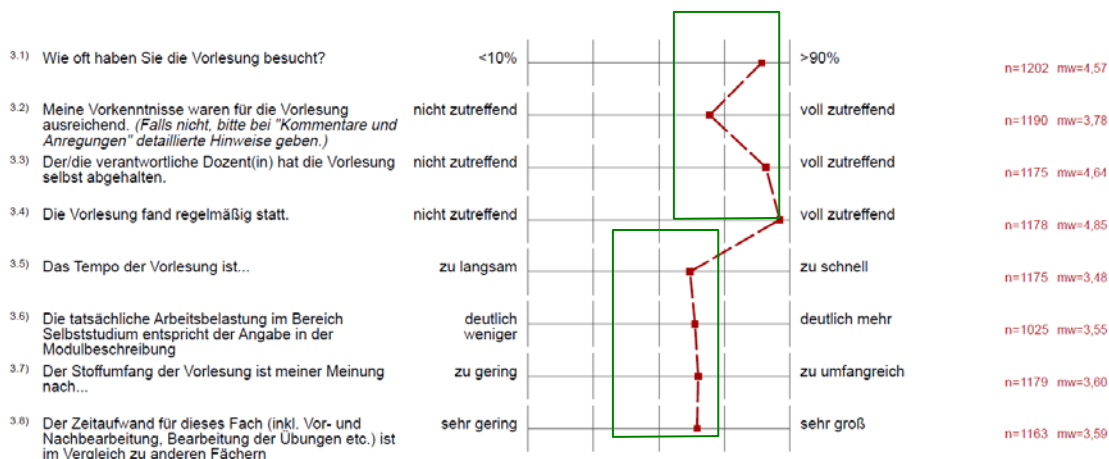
3.1) Wie oft haben Sie die Vorlesung besucht? <10% >90% n=1202 mw=4,57

3.2) Meine Vorkenntnisse waren für die Vorlesung ausreichend. (Falls nicht, bitte bei "Kommentare und Anregungen" detaillierte Hinweise geben.) nicht zutreffend voll zutreffend n=1190 mw=3,78

3.3) Der/die verantwortliche Dozent(in) hat die Vorlesung selbst abgehalten. nicht zutreffend voll zutreffend n=1175 mw=4,64

3.4) Die Vorlesung fand regelmäßig statt. nicht zutreffend voll zutreffend n=1178 mw=4,85

3.5) Das Tempo der Vorlesung ist... zu langsam zu schnell n=1175 mw=3,48

3.6) Die tatsächliche Arbeitsbelastung im Bereich Selbststudium entspricht der Angabe in der Modulbeschreibung deutlich weniger deutlich mehr n=1025 mw=3,55

3.7) Der Stoffumfang der Vorlesung ist meiner Meinung nach... zu gering zu umfangreich n=1179 mw=3,60

3.8) Der Zeitaufwand für dieses Fach (inkl. Vor- und Nachbearbeitung, Bearbeitung der Übungen etc.) ist im Vergleich zu anderen Fächern sehr gering sehr groß n=1163 mw=3,59